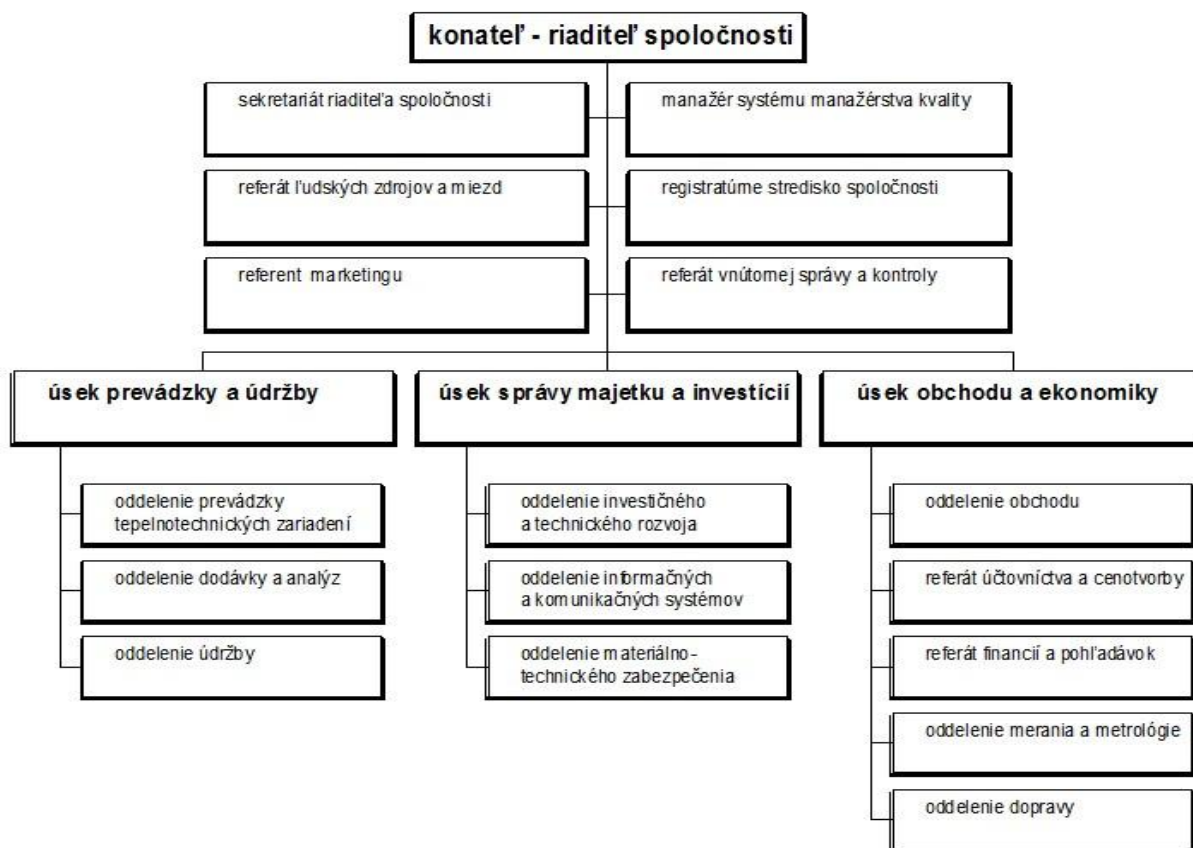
konateľ - riaditeľ spoločnosti

sekretariát riaditeľa spoločnosti

manažér systému manažérstva kvality

referát ľudských zdrojov a miezd

registratúrne stredisko spoločnosti

referent marketingu

referát vnútornej správy a kontroly

úsek prevádzky a údržby

oddelenie prevádzky tepelnotechnických zariadení

oddelenie dodávky a analýz

oddelenie údržby

úsek správy majetku a investícií

oddelenie investičného a technického rozvoja

oddelenie informačných a komunikačných systémov

oddelenie materiálno-technického zabezpečenia

úsek obchodu a ekonomiky

oddelenie obchodu

referát účtovníctva a cenotvorby

referát financií a pohľadávok

oddelenie merania a metrológie

oddelenie dopravy